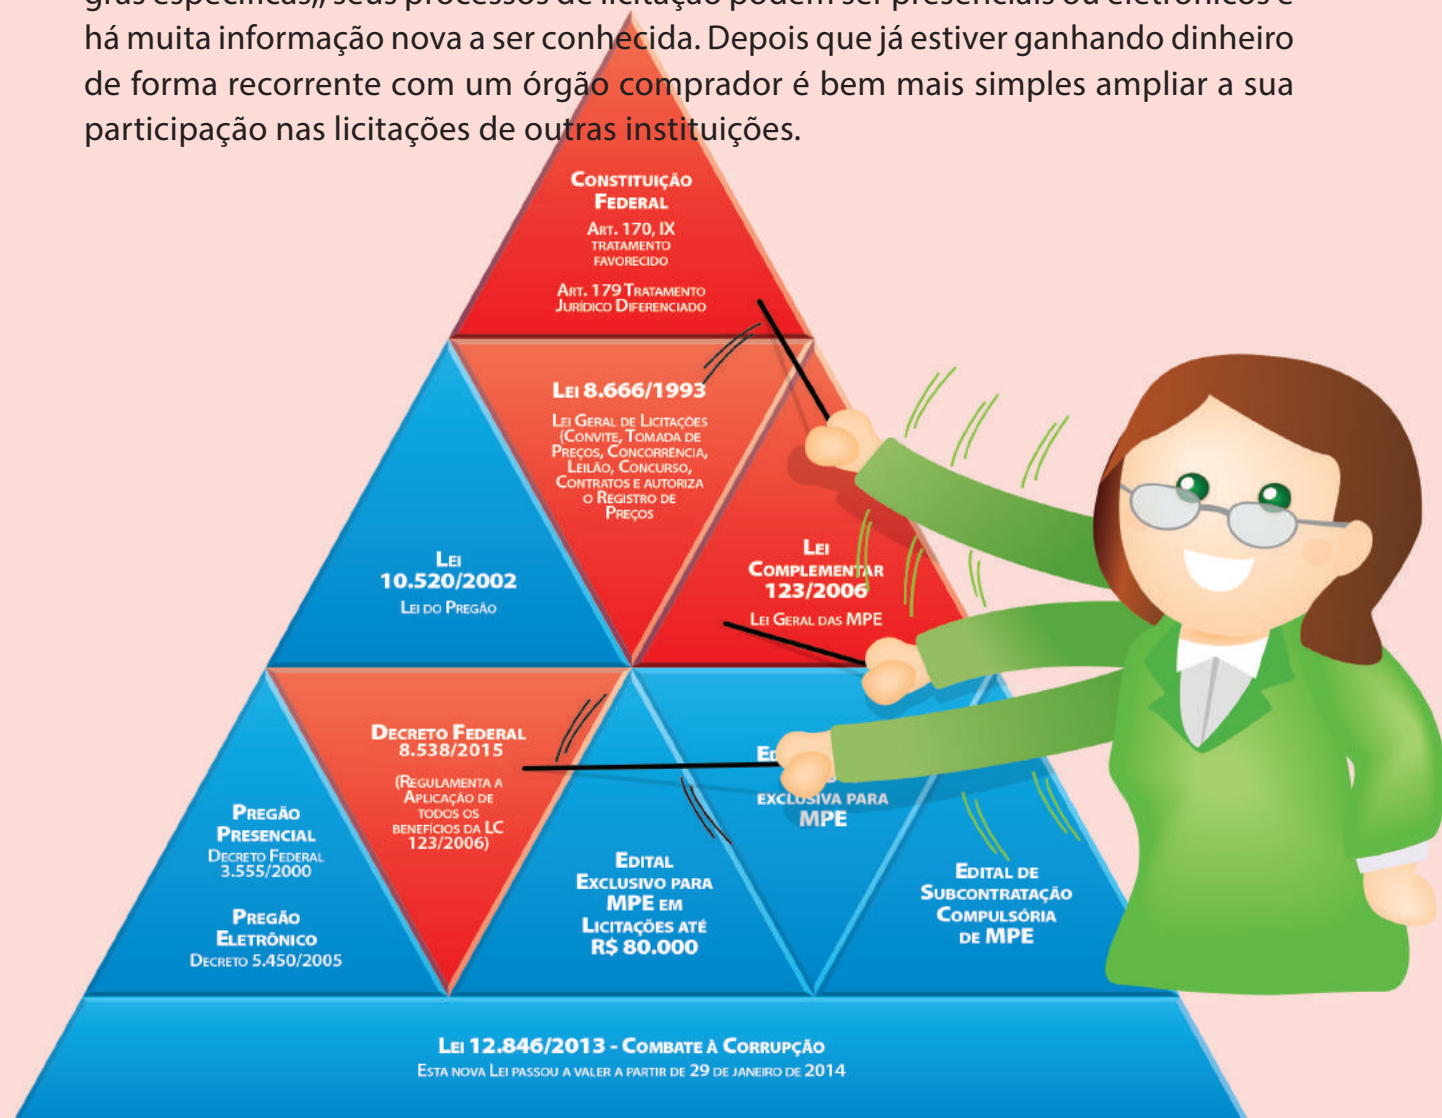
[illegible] há muita informação nova a ser conhecida. Depois que já estiver ganhando dinheiro de forma recorrente com um órgão comprador é bem mais simples ampliar a sua participação nas licitações de outras instituições.

Constituição Federal
Art. 170, IX
tratamento favorecido

Art. 179 Tratamento Jurídico Diferenciado

Lei 8.666/1993
Lei Geral de Licitações (Convite, Tomada de Preços, Concorrência, Leilão, Concurso, Contratos e autoriza o Registro de Preços

Lei 10.520/2002
Lei do Pregão

Lei Complementar 123/2006
Lei Geral das MPE

Decreto Federal 8.538/2015
(Regulamenta a Aplicação de todos os benefícios da LC 123/2006)

Ed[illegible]
exclusiva para MPE

Pregão Presencial
Decreto Federal 3.555/2000

Pregão Eletrônico
Decreto 5.450/2005

Edital Exclusivo para MPE em Licitações até R$ 80.000

Edital de Subcontratação Compulsória de MPE

Lei 12.846/2013 - Combate à Corrupção
Esta nova Lei passou a valer a partir de 29 de janeiro de 2014